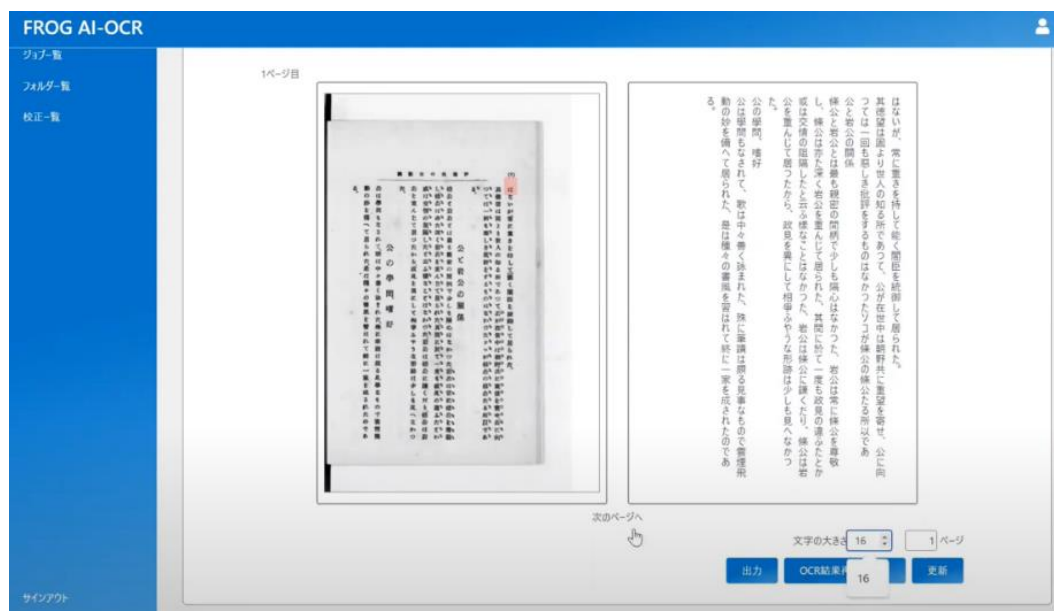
FROG AI-OCR

ジョブ一覧
フォルダ一覧
校正一覧

サインアウト

1ページ目

はないが、常に重きを持して能く閣臣を統御して居られた。
其徳望は固より世人の知る所であつて、公が在世中は朝野共に重望を寄せ、公に向つては一回も悪し去評をするものはなかつた。ソコが侯公の侯公たる所以であ
公と岩公の関係
候公と岩公とは最も親密の間柄で少しも隔心はなかつた。岩公は常に候公を尊敬し、候公も亦た深く岩公を重んじて居られた。其間に於て一度も政見の違ふたとか或は交情の阻隔したと云ふ様なことはなかつた。岩公は候公に譲くだり、候公は岩公を重んじて居つたから、政見を異にして相争ふやうな形跡は少しも見へなかつた。
公の学問、嗜好
公は学問もなされて、歌は中々善く詠まれた。殊に筆蹟は頗る見事なもので書道に秀で、所謂の妙を備へて居られた。是は種々の書風を習はれて遂に一家を成されたのである。

次のページへ

文字の大きさ 16
1 ページ
16
出力
OCR結果
更新